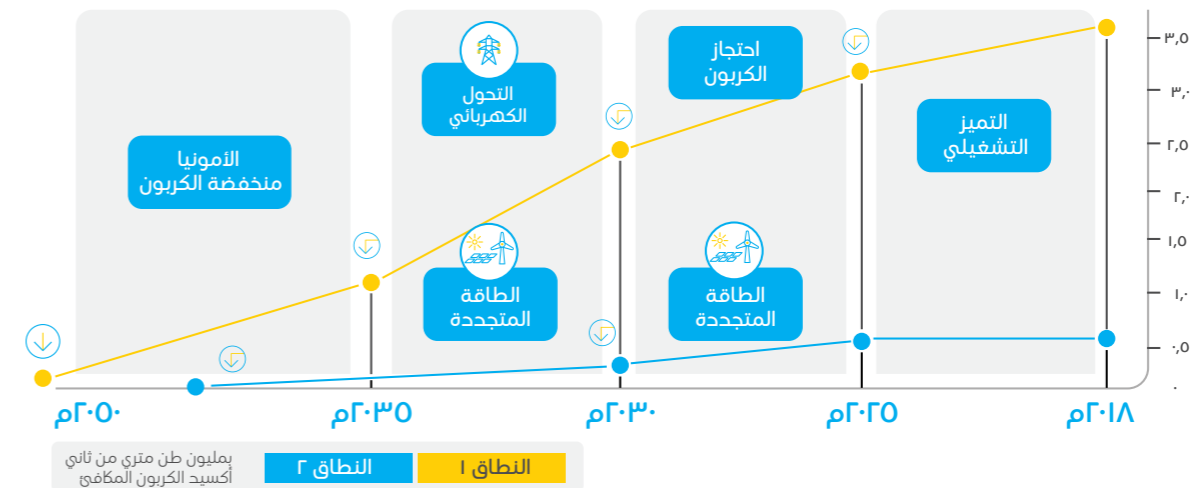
٣٫٥
٣٫٠
٢٫٥
٢٫٠
١٫٥
١٫٠
٠٫٥
٠

التميز التشغيلي

احتجاز الكربون

التحول الكهربائي

الأمونيا منخفضة الكربون

الطاقة المتجددة

الطاقة المتجددة

٢٠١٨م
٢٠٢٥م
٢٠٣٠م
٢٠٣٥م
٢٠٥٠م

النطاق ١
النطاق ٢
بمليون طن متري من ثاني أكسيد الكربون المكافئ